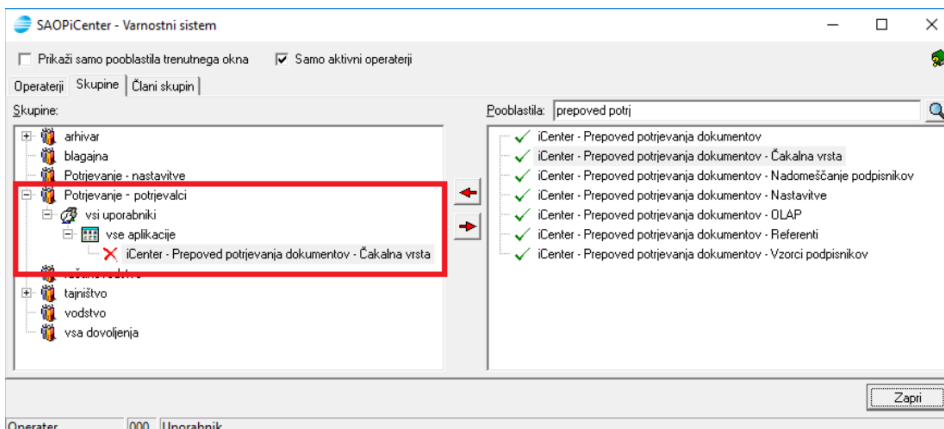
SAOPiCenter - Varnostni sistem

Prikaži samo pooblastila trenutnega okna
Samo aktivni operaterji

Operaterji | Skupine | Člani skupin

Skupine:

arhivar
blagajna
Potrjevanje - nastavitve
Potrjevanje - potrjevalci
vsi uporabniki
vse aplikacije
iCenter - Prepoved potrjevanja dokumentov - Čakalna vrsta
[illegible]
tajništvo
vodstvo
vsa dovoljenja

Pooblastila: prepoved potrj

iCenter - Prepoved potrjevanja dokumentov
iCenter - Prepoved potrjevanja dokumentov - Čakalna vrsta
iCenter - Prepoved potrjevanja dokumentov - Nadomeščanje podpisnikov
iCenter - Prepoved potrjevanja dokumentov - Nastavitve
iCenter - Prepoved potrjevanja dokumentov - OLAP
iCenter - Prepoved potrjevanja dokumentov - Referenti
iCenter - Prepoved potrjevanja dokumentov - Vzorci podpisnikov

Zapri

Operater | 000 | Uporabnik